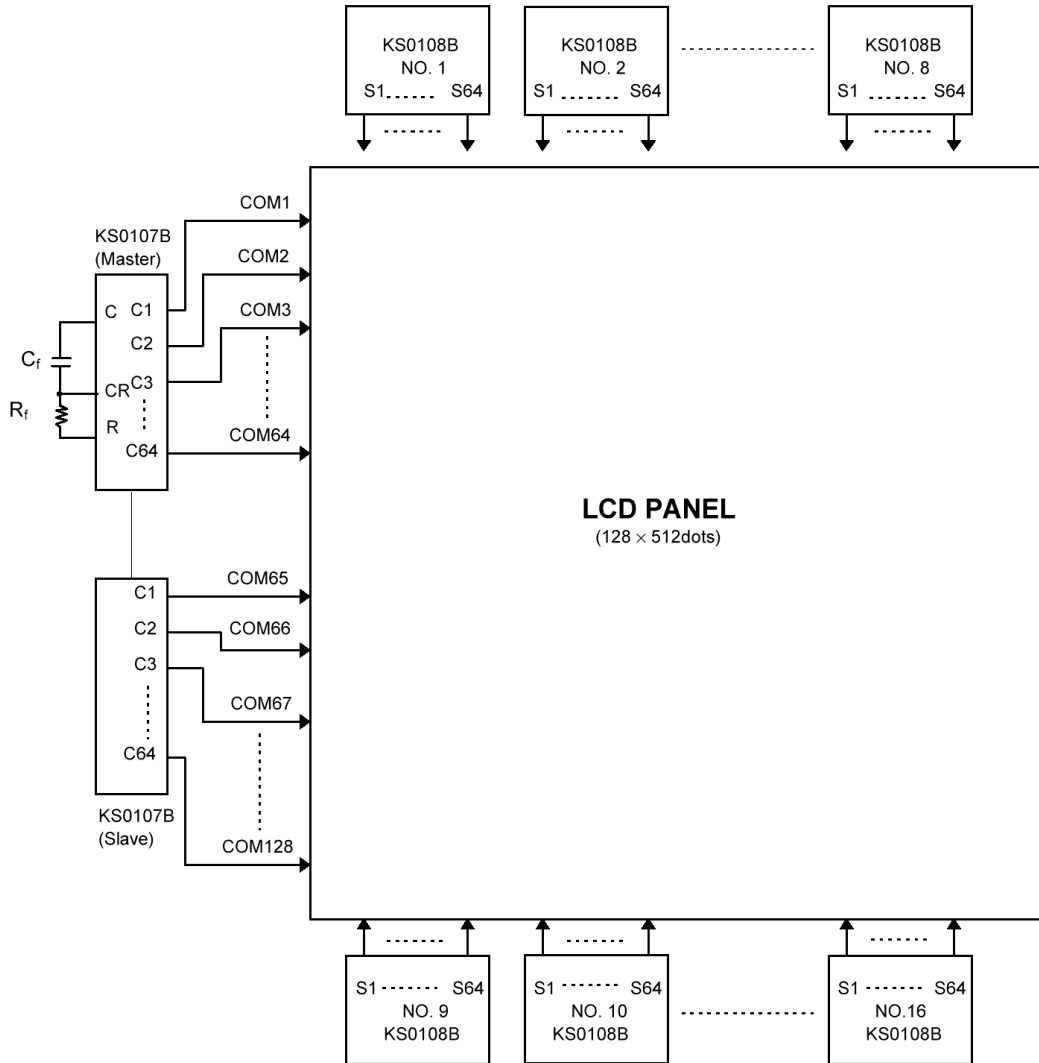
KS0108B
NO. 1
S1 ....... S64

KS0108B
NO. 2
S1 ....... S64

KS0108B
NO. 8
S1 ....... S64

KS0107B
(Master)

C
C1
C2
CR
C3
R
C64

$C_f$
$R_f$

COM1
COM2
COM3
COM64

LCD PANEL
(128 $\times$ 512dots)

C1
C2
C3
C64

KS0107B
(Slave)

COM65
COM66
COM67
COM128

S1 ....... S64
NO. 9
KS0108B

S1 ....... S64
NO. 10
KS0108B

S1 ....... S64
NO.16
KS0108B